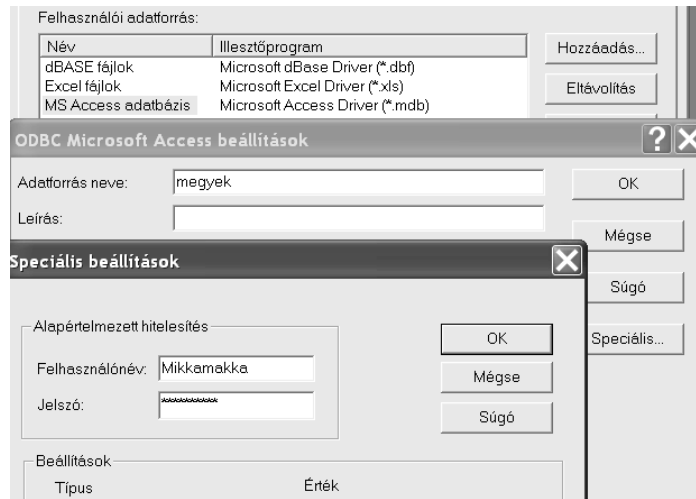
Felhasználói adatforrás:

| Név | Illesztőprogram |
|---|---|
| dBASE fájlok | Microsoft dBase Driver (*.dbf) |
| Excel fájlok | Microsoft Excel Driver (*.xls) |
| MS Access adatbázis | Microsoft Access Driver (*.mdb) |

Hozzáadás...
Eltávolítás

ODBC Microsoft Access beállítások
?
Adatforrás neve: megyek
OK
Leírás:
Mégse

Speciális beállítások
Súgó
Alapértelmezett hitelesítés
OK
Speciális...
Felhasználónév: Mikkamakka
Mégse
Jelszó: *********
Súgó
Beállítások
Típus
Érték